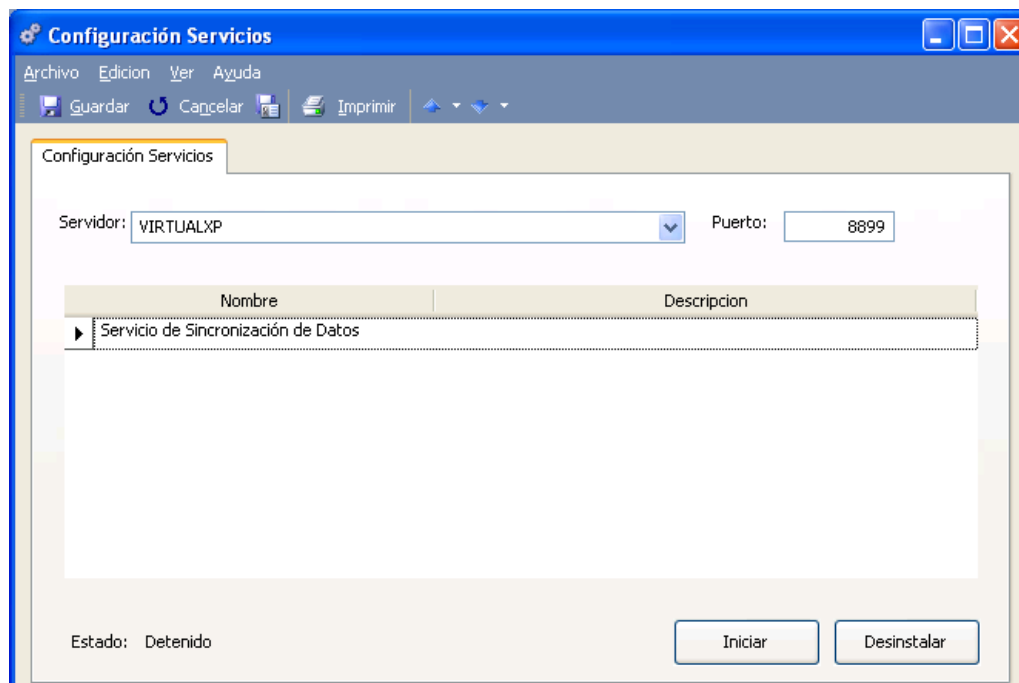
Configuración Servicios

Archivo Edicion Ver Ayuda

Guardar Cancelar Imprimir

Configuración Servicios

Servidor: VIRTUALXP

Puerto: 8899

| Nombre | Descripcion |
|---|---|
| Servicio de Sincronización de Datos | |

Estado: Detenido

Iniciar

Desinstalar